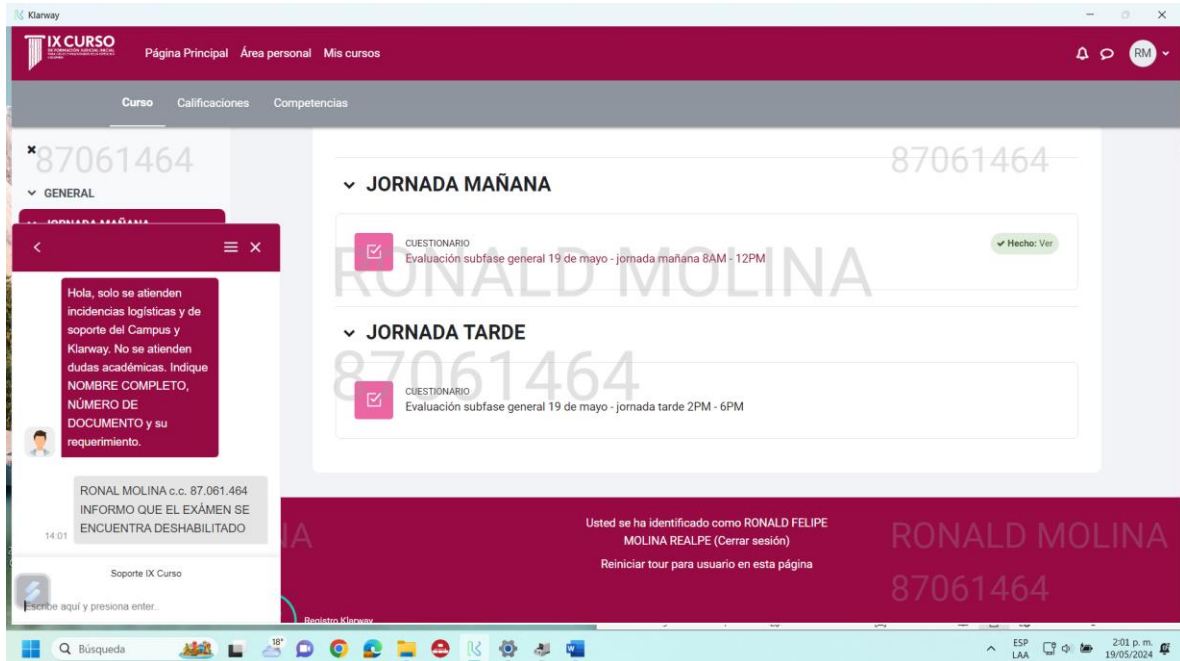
Klarway

IX CURSO

Página Principal Área personal Mis cursos

RM

Curso Calificaciones Competencias

87061464

GENERAL

JORNADA MAÑANA

Hola, solo se atienden incidencias logísticas y de soporte del Campus y Klarway. No se atienden dudas académicas. Indique NOMBRE COMPLETO, NÚMERO DE DOCUMENTO y su requerimiento.

RONAL MOLINA c.c. 87.061.464 INFORMO QUE EL EXÁMEN SE ENCUENTRA DESHABILITADO

14:01

Soporte IX Curso

Escribe aquí y presiona enter..

87061464

JORNADA MAÑANA

CUESTIONARIO
Evaluación subfase general 19 de mayo - jornada mañana 8AM - 12PM

✔ Hecho: Ver

RONALD MOLINA

JORNADA TARDE

87061464

CUESTIONARIO
Evaluación subfase general 19 de mayo - jornada tarde 2PM - 6PM

Usted se ha identificado como RONALD FELIPE MOLINA REALPE (Cerrar sesión)

Reiniciar tour para usuario en esta página

RONALD MOLINA
87061464

Registro Klarway

Búsqueda

18°

ESP LAA

2:01 p. m. 19/05/2024